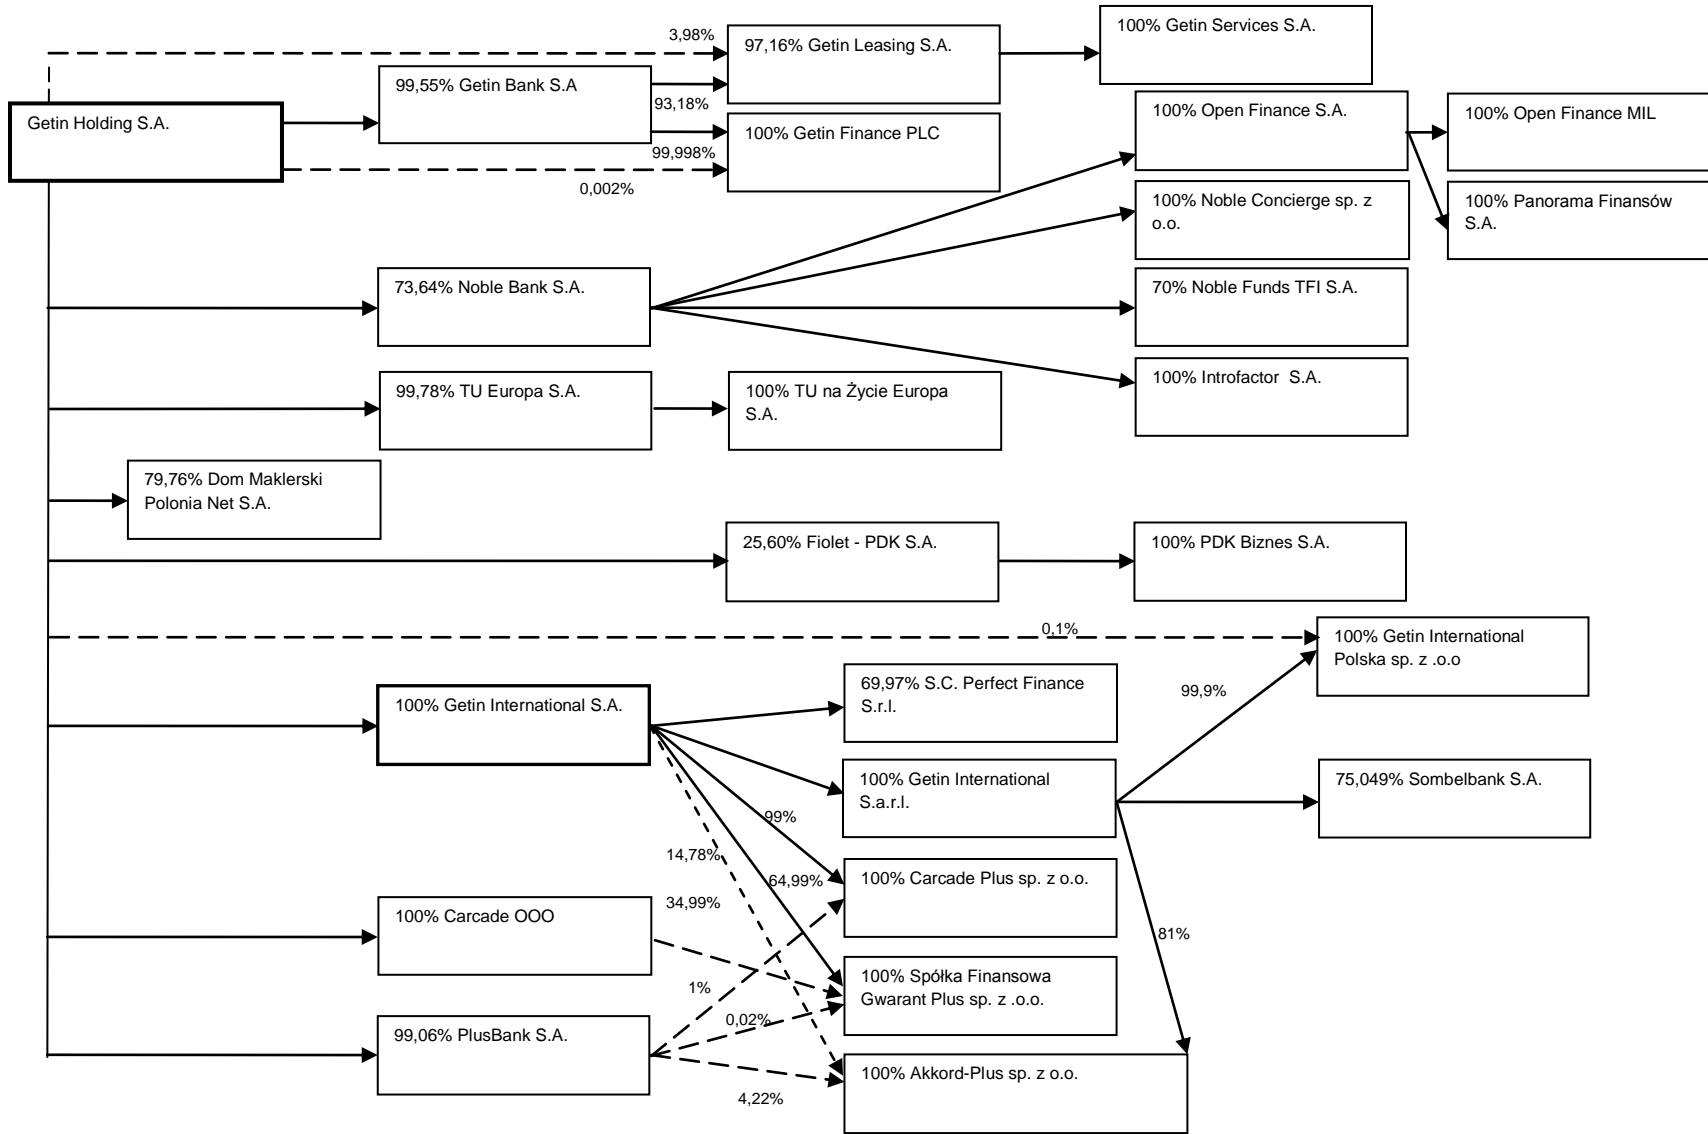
3,98%
97,16% Getin Leasing S.A.
100% Getin Services S.A.
99,55% Getin Bank S.A
Getin Holding S.A.
93,18%
100% Open Finance S.A.
100% Open Finance MIL
100% Getin Finance PLC
99,998%
0,002%
100% Noble Concierge sp. z o.o.
100% Panorama Finansów S.A.
73,64% Noble Bank S.A.
70% Noble Funds TFI S.A.
99,78% TU Europa S.A.
100% TU na Życie Europa S.A.
100% Introfactor S.A.
79,76% Dom Maklerski Polonia Net S.A.
25,60% Fiolet - PDK S.A.
100% PDK Biznes S.A.
0,1%
100% Getin International Polska sp. z .o.o
69,97% S.C. Perfect Finance S.r.l.
100% Getin International S.A.
99,9%
100% Getin International S.a.r.l.
75,049% Sombelbank S.A.
99%
14,78%
64,99%
100% Carcade Plus sp. z o.o.
100% Carcade OOO
34,99%
81%
100% Spółka Finansowa Gwarant Plus sp. z .o.o.
1%
0,02%
99,06% PlusBank S.A.
100% Akkord-Plus sp. z o.o.
4,22%